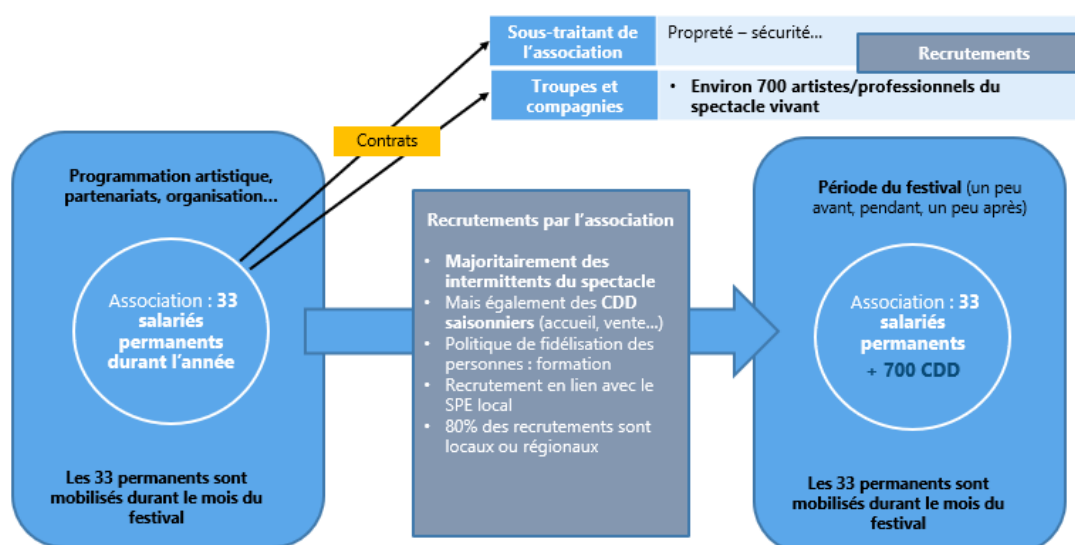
Sous-traitant de l'association

Propreté – sécurité…

Recrutements

Troupes et compagnies

• Environ 700 artistes/professionnels du spectacle vivant

Contrats

Programmation artistique, partenariats, organisation…

Association : 33 salariés permanents durant l'année

Les 33 permanents sont mobilisés durant le mois du festival

Recrutements par l'association

• Majoritairement des intermittents du spectacle
• Mais également des CDD saisonniers (accueil, vente…)
• Politique de fidélisation des personnes : formation
• Recrutement en lien avec le SPE local
• 80% des recrutements sont locaux ou régionaux

Période du festival (un peu avant, pendant, un peu après)

Association : 33 salariés permanents
+ 700 CDD

Les 33 permanents sont mobilisés durant le mois du festival